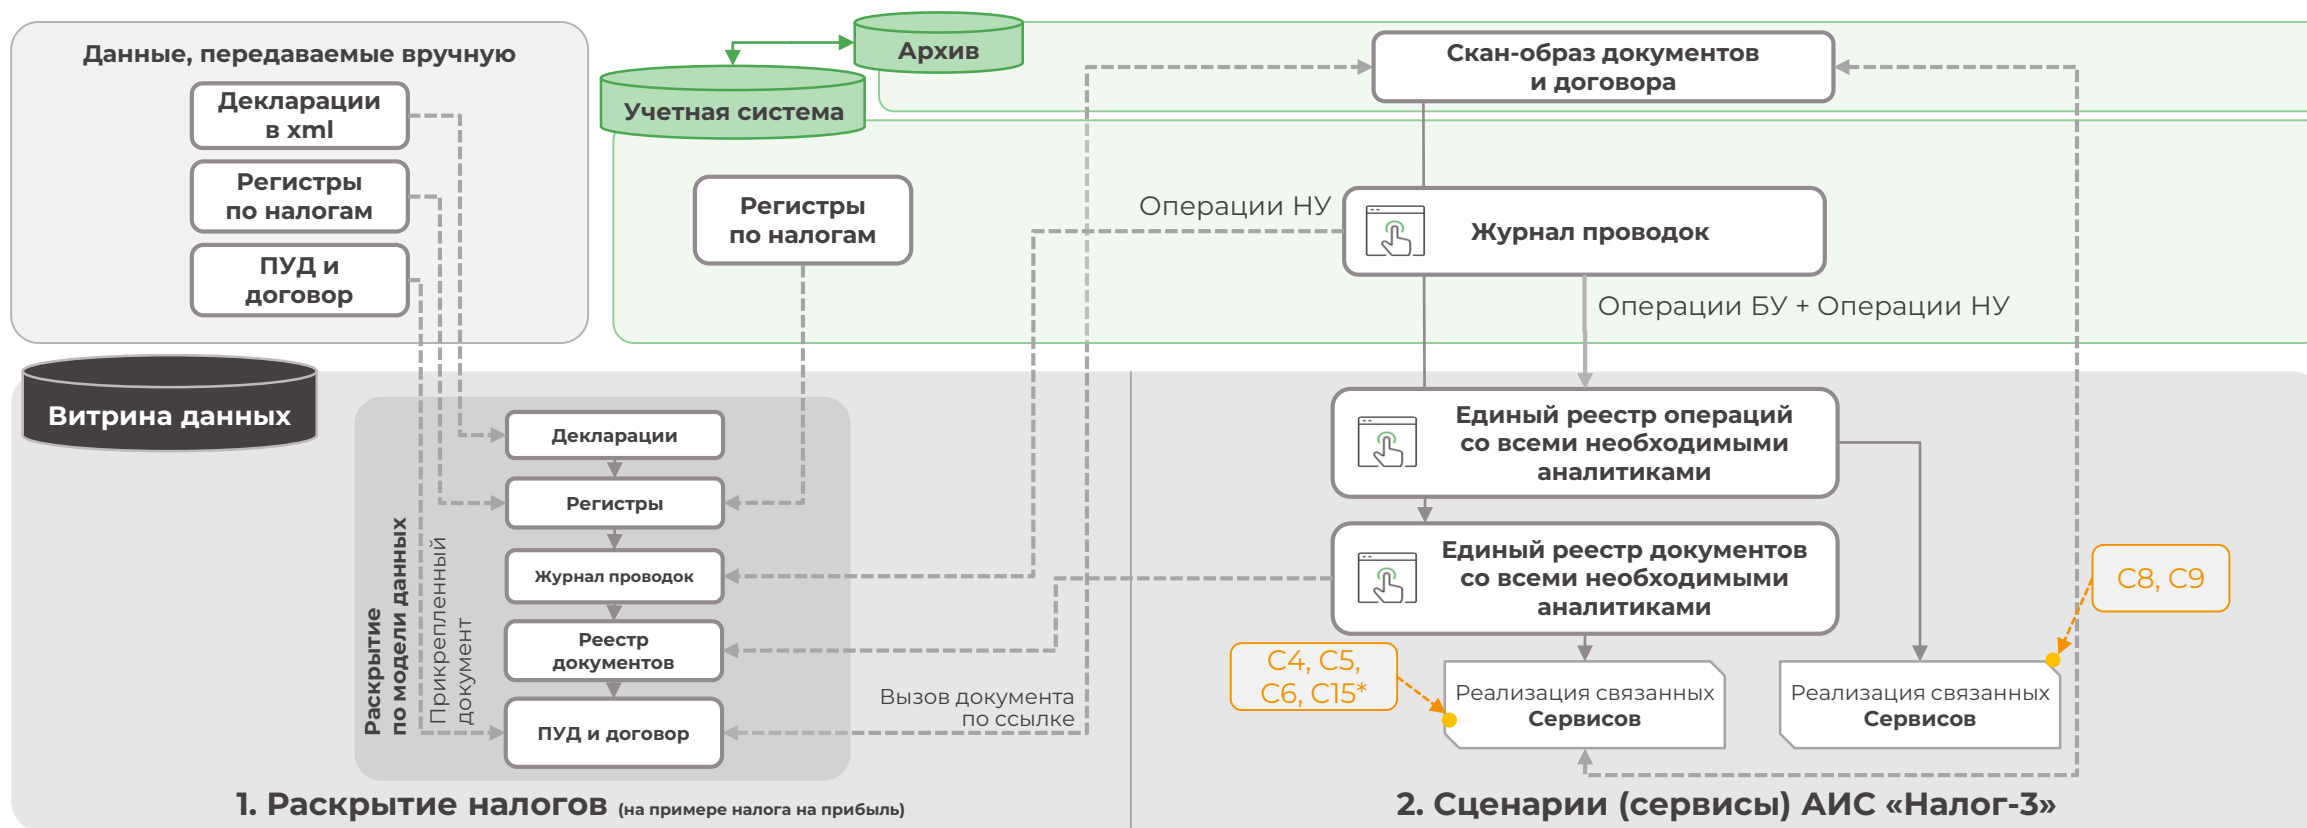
Данные, передаваемые вручную

Декларации в xml

Регистры по налогам

ПУД и договор

Архив

Учетная система

Скан-образ документов и договора

Регистры по налогам

Операции НУ

Журнал проводок

Операции БУ + Операции НУ

Витрина данных

Раскрытие по модели данных

Прикрепленный документ

Декларации

Регистры

Журнал проводок

Реестр документов

ПУД и договор

Единый реестр операций со всеми необходимыми аналитиками

Единый реестр документов со всеми необходимыми аналитиками

C8, C9

C4, C5, C6, C15*

Вызов документа по ссылке

Реализация связанных Сервисов

Реализация связанных Сервисов

1. Раскрытие налогов (на примере налога на прибыль)

2. Сценарии (сервисы) АИС «Налог-3»